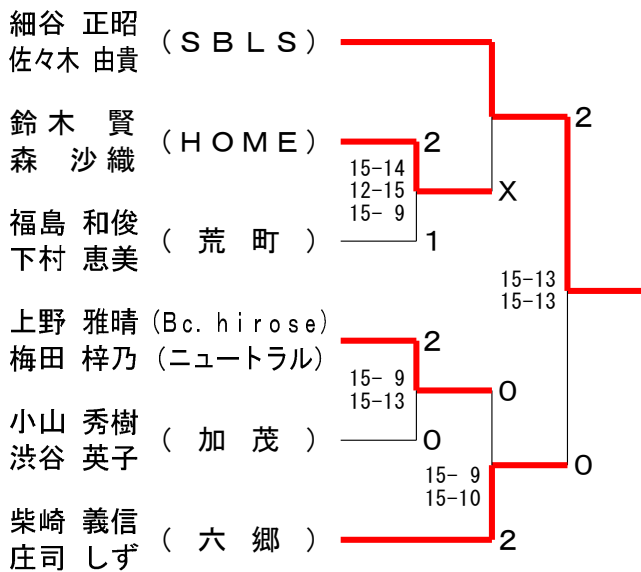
細谷 正昭
佐々木 由貴
（ＳＢＬＳ）

鈴木 賢
森 沙織
（ＨＯＭＥ）
2

15-14
12-15
15- 9

X

2

福島 和俊
下村 恵美
（ 荒 町 ）
1

15-13
15-13

上野 雅晴 (Bc. hirose)
梅田 梓乃 (ニュートラル)
2

15- 9
15-13

0

小山 秀樹
渋谷 英子
（ 加 茂 ）
0

15- 9
15-10

0

柴崎 義信
庄司 しず
（ 六 郷 ）
2